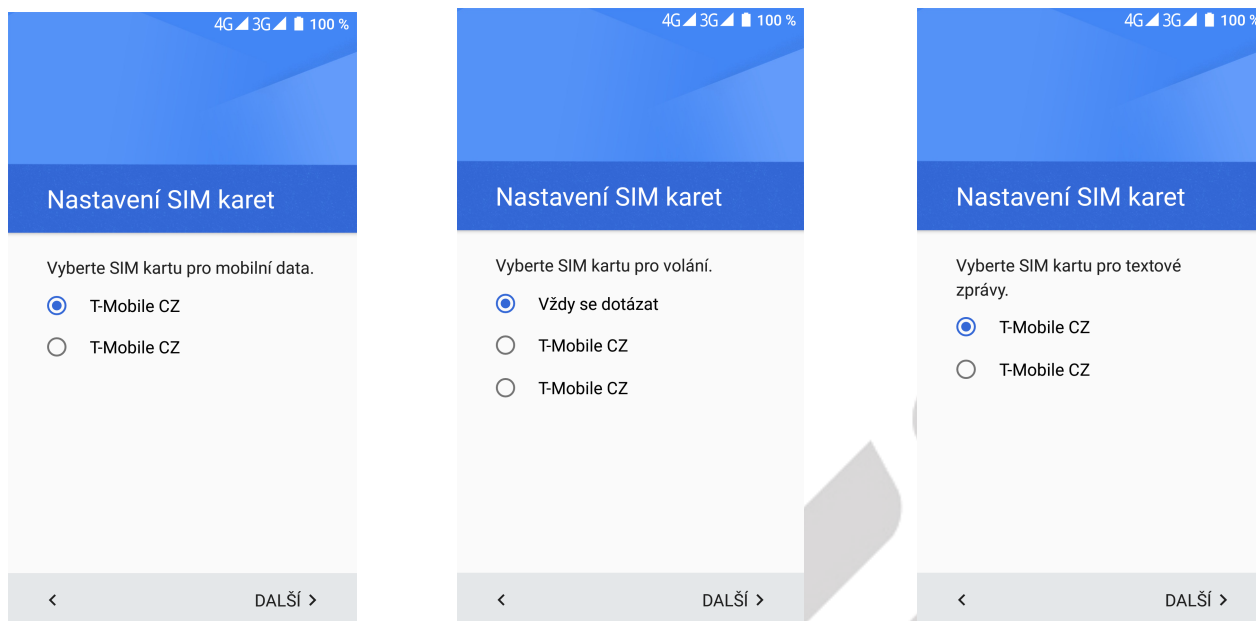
4G 3G 100 %

Nastavení SIM karet

Vyberte SIM kartu pro mobilní data.

T-Mobile CZ

T-Mobile CZ

<

DALŠÍ >

4G 3G 100 %

Nastavení SIM karet

Vyberte SIM kartu pro volání.

Vždy se dotázat

T-Mobile CZ

T-Mobile CZ

<

DALŠÍ >

4G 3G 100

Nastavení SIM karet

Vyberte SIM kartu pro textové zprávy.

T-Mobile CZ

T-Mobile CZ

<

DALŠÍ >